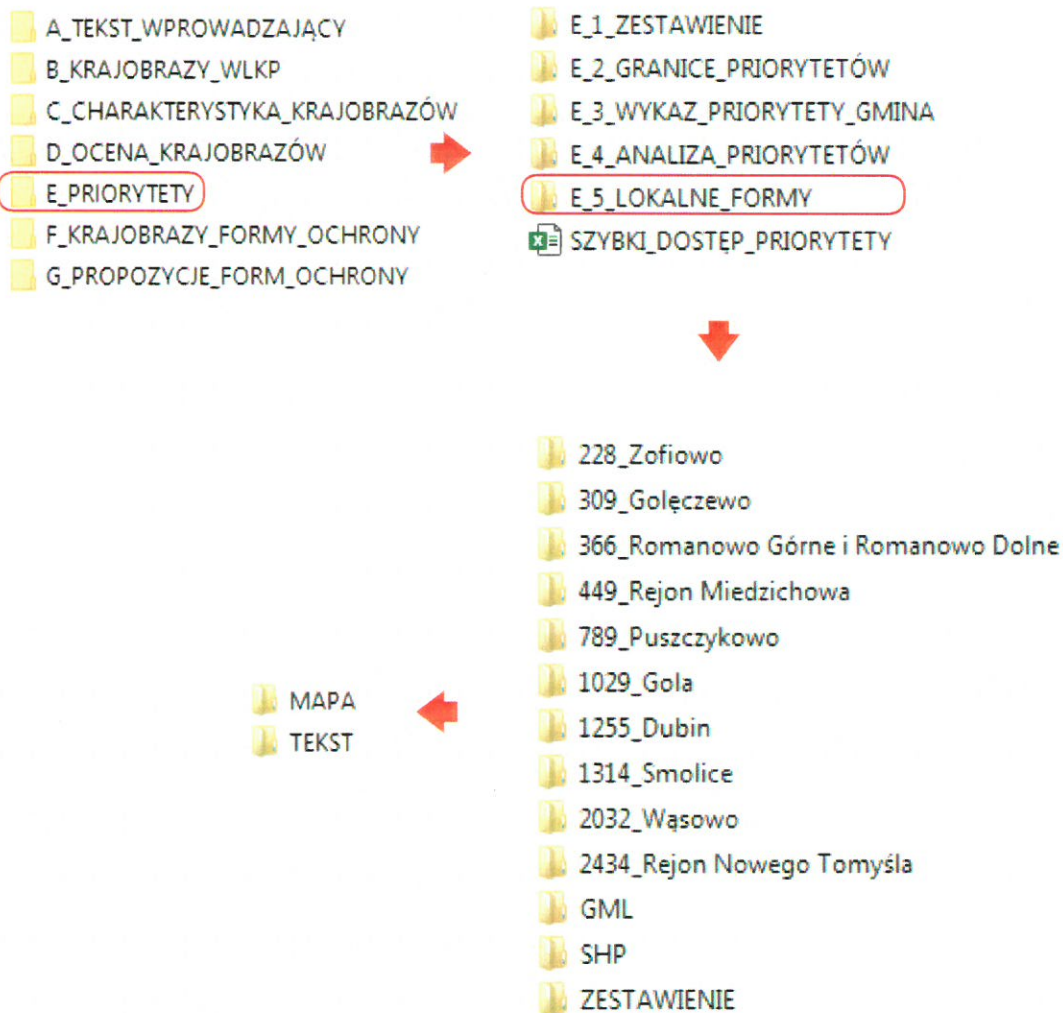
A_TEKST_WPROWADZAJĄCY
B_KRAJOBRAZY_WLKP
C_CHARAKTERYSTYKA_KRAJOBRAZÓW
D_OCENA_KRAJOBRAZÓW
E_PRIORYTETY
F_KRAJOBRAZY_FORMY_OCHRONY
G_PROPOZYCJE_FORM_OCHRONY

E_1_ZESTAWIENIE
E_2_GRANICE_PRIORYTETÓW
E_3_WYKAZ_PRIORYTETY_GMINA
E_4_ANALIZA_PRIORYTETÓW
E_5_LOKALNE_FORMY
SZYBKI_DOSTĘP_PRIORYTETY

228_Zofiowo
309_Golęczewo
366_Romanowo Górne i Romanowo Dolne
449_Rejon Miedzichowa
789_Puszczykowo
1029_Gola
1255_Dubin
1314_Smolice
2032_Wąsowo
2434_Rejon Nowego Tomyśla
GML
SHP
ZESTAWIENIE

MAPA
TEKST